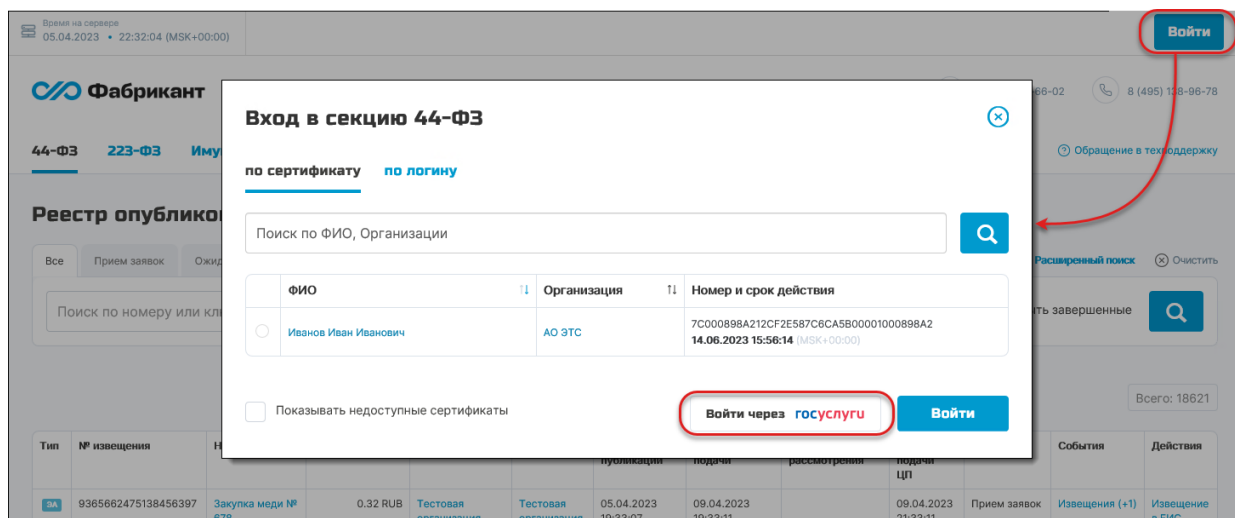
Время на сервере
05.04.2023 • 22:32:04 (MSK+00:00)

Войти

Фабрикант

66-02 8 (495) 1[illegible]8-96-78

44-ФЗ 223-ФЗ Иму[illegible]

Обращение в техподдержку

Реестр опублико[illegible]

Все Прием заявок Ожи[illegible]

Расширенный поиск Очистить

Поиск по номеру или кл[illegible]

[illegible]ть завершенные

Всего: 18621

Вход в секцию 44-ФЗ

по сертификату по логину

Поиск по ФИО, Организации

| | ФИО | Организация | Номер и срок действия |
|---|---|---|---|
| | Иванов Иван Иванович | АО ЭТС | 7C000898A212CF2E587C6CA5B00001000898A2 **14.06.2023 15:56:14** (MSK+00:00) |

Показывать недоступные сертификаты

Войти через госуслуги

Войти

| Тип | № извещения | Н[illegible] | | | | публикации | подачи | рассмотрения | подачи ЦП | | События | Действия |
|---|---|---|---|---|---|---|---|---|---|---|---|---|
| ЭА | 9365662475138456397 | Закупка меди № 678 | 0.32 RUB | Тестовая организация | Тестовая организация | 05.04.2023 19:33:07 | 09.04.2023 19:33:11 | | 09.04.2023 21:33:11 | Прием заявок | Извещения (+1) | Извещение в ЕИС |